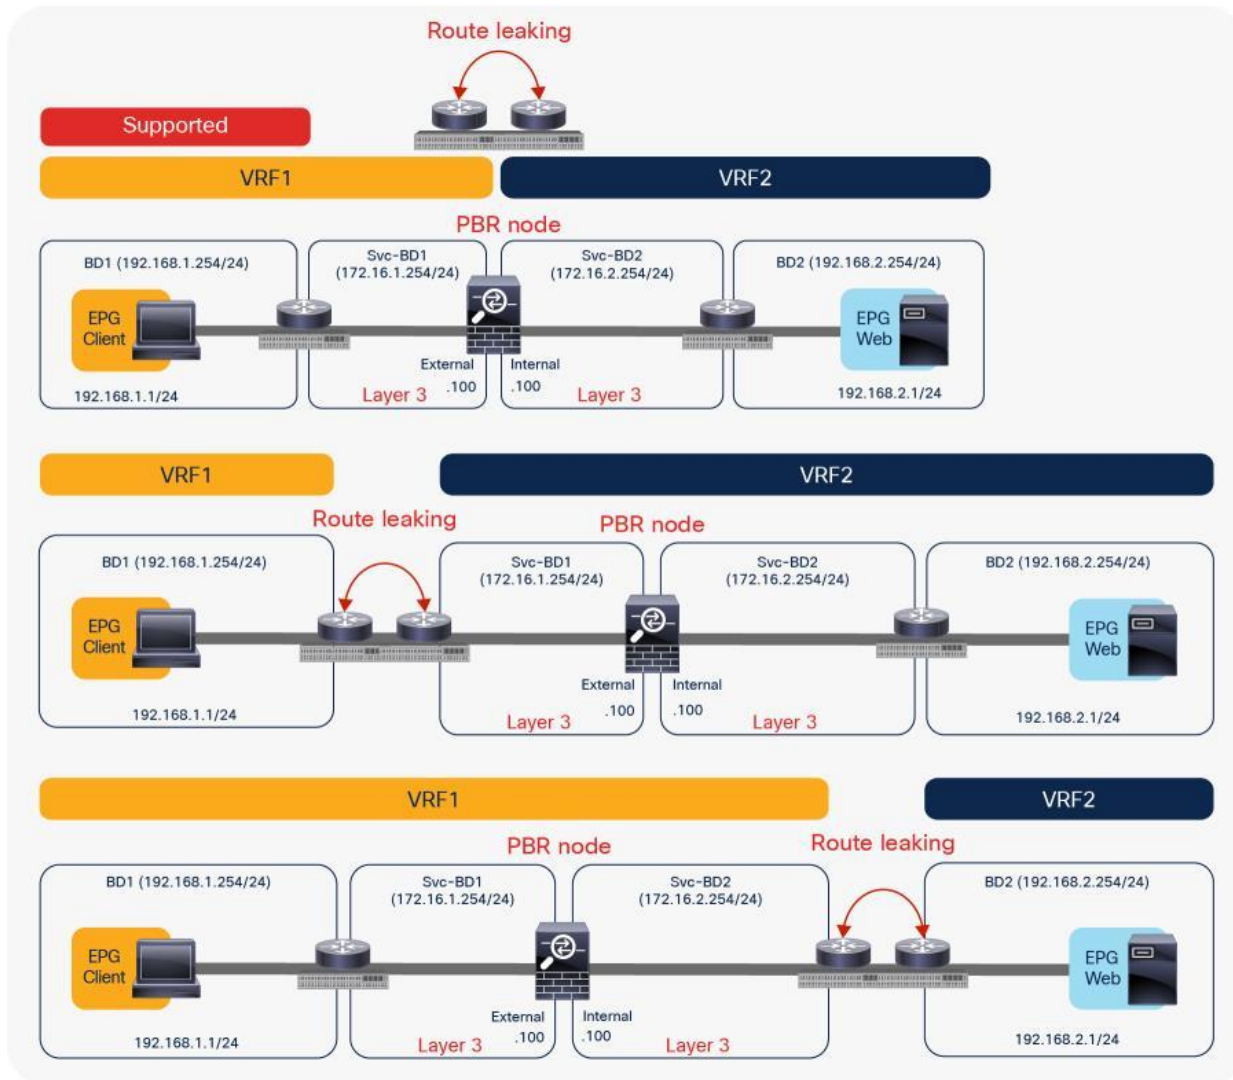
Route leaking

Supported

VRF1

VRF2

PBR node

BD1 (192.168.1.254/24)

EPG Client

192.168.1.1/24

Svc-BD1 (172.16.1.254/24)

External .100

Layer 3

Svc-BD2 (172.16.2.254/24)

Internal .100

Layer 3

BD2 (192.168.2.254/24)

EPG Web

192.168.2.1/24

VRF1

VRF2

Route leaking

PBR node

BD1 (192.168.1.254/24)

EPG Client

192.168.1.1/24

Svc-BD1 (172.16.1.254/24)

External .100

Layer 3

Svc-BD2 (172.16.2.254/24)

Internal .100

Layer 3

BD2 (192.168.2.254/24)

EPG Web

192.168.2.1/24

VRF1

VRF2

PBR node

Route leaking

BD1 (192.168.1.254/24)

EPG Client

192.168.1.1/24

Svc-BD1 (172.16.1.254/24)

External .100

Layer 3

Svc-BD2 (172.16.2.254/24)

Internal .100

Layer 3

BD2 (192.168.2.254/24)

EPG Web

192.168.2.1/24